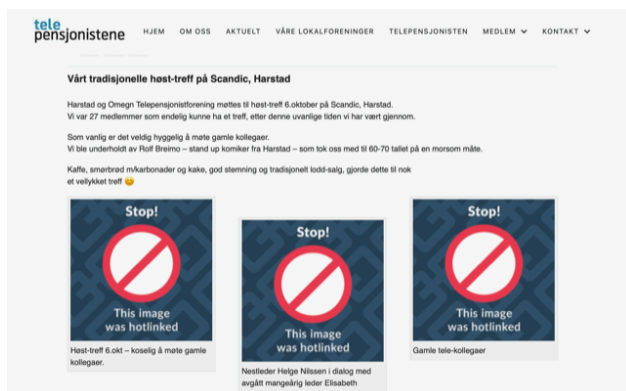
tele
pensjonistene

HJEM OM OSS AKTUELT VÅRE LOKALFORENINGER TELEPENSJONISTEN MEDLEM KONTAKT

Vårt tradisjonelle høst-treff på Scandic, Harstad

Harstad og Omegn Telepensjonistforening møttes til høst-treff 6.oktober på Scandic, Harstad.
Vi var 27 medlemmer som endelig kunne ha et treff, etter denne uvanlige tiden vi har vært gjennom.

Som vanlig er det veldig hyggelig å møte gamle kollegaer.
Vi ble underholdt av Rolf Breimo – stand up komiker fra Harstad – som tok oss med til 60-70 tallet på en morsom måte.

Kaffe, smørbrød m/karbonader og kake, god stemning og tradisjonelt lodd-salg, gjorde dette til nok et vellykket treff 😊

Stop!
This image was hotlinked

Høst-treff 6.okt – koselig å møte gamle kollegaer.

Stop!
This image was hotlinked

Nestleder Helge Nilssen i dialog med avgått mangeårig leder Elisabeth

Stop!
This image was hotlinked

Gamle tele-kollegaer